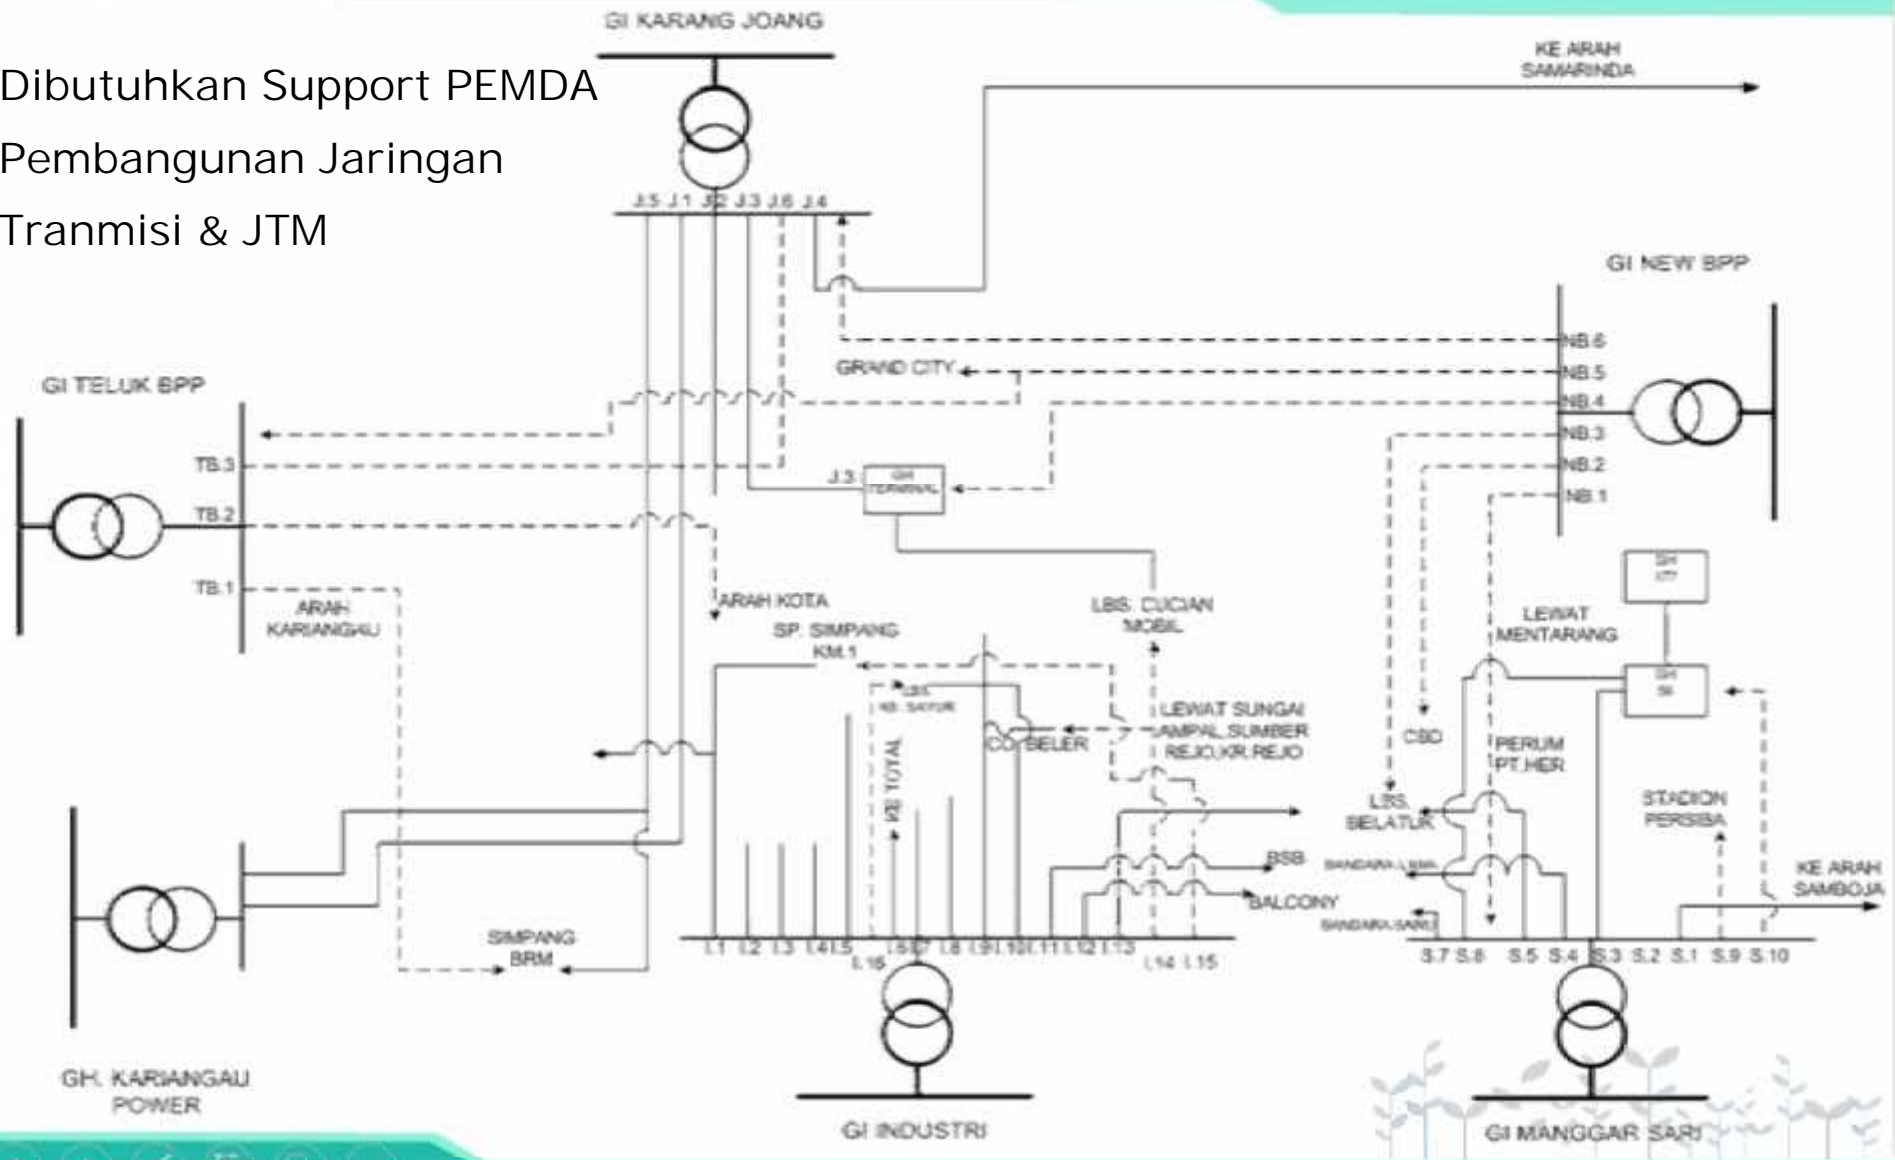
Dibutuhkan Support PEMDA
Pembangunan Jaringan
Tranmisi & JTM

GI KARANG JOANG

KE ARAH SAMARINDA

J.5 J.1 J.2 J.3 J.6 J.4

GI NEW BPP

NB.6
GRAND CITY
NB.5
NB.4
NB.3
NB.2
NB.1

GI TELUK BPP

TB.3
TB.2
TB.1

J.3
GH TERMINAL

ARAH KARIANGAU

ARAH KOTA

SP. SIMPANG KM.1

LBS. CUCIAN MOBIL

GH CITY

LEWAT MENTARANG

GH SK

LBS KB. SAYUR

KE TOYAL

CO. BELER

LEWAT SUNGAI AMPAL,SUMBER REJO,KR.REJO

CBD

PERUM PT.HER

LBS. SELATUR

STADION PERSIBA

BSB

BANDARA LAMA

KE ARAH SAMBOJA

BALCONY

BANDARA BARU

SIMPANG BRM

I.1 I.2 I.3 I.4 I.5 I.6 I.7 I.8 I.9 I.10 I.11 I.12 I.13
I.16
I.14 I.15

S.7 S.6 S.5 S.4 S.3 S.2 S.1 S.9 S.10

GH. KARIANGAU POWER

GI INDUSTRI

GI MANGGAR SARI